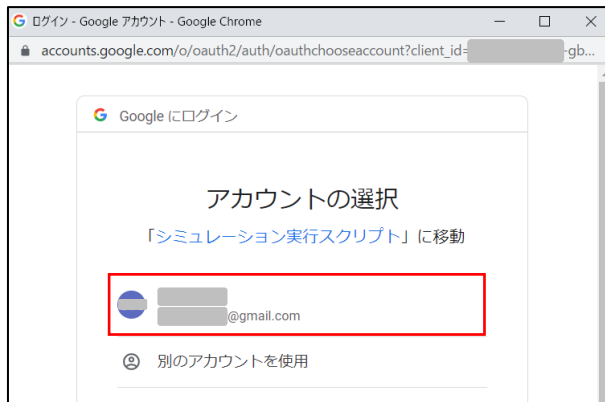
ログイン - Google アカウント - Google Chrome

accounts.google.com/o/oauth2/auth/oauthchooseaccount?client_id=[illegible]-gb...

Google にログイン

アカウントの選択

「シミュレーション実行スクリプト」に移動

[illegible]
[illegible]@gmail.com

別のアカウントを使用